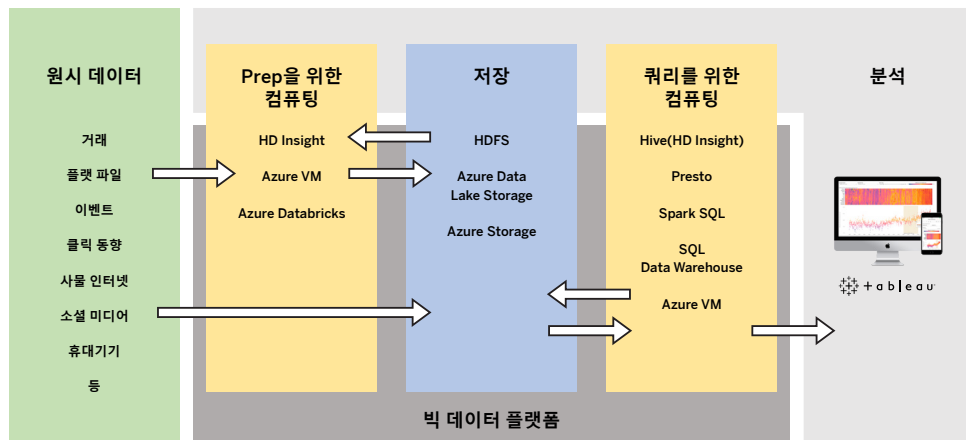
원시 데이터

거래

플랫 파일

이벤트

클릭 동향

사물 인터넷

소셜 미디어

휴대기기

등

Prep을 위한 컴퓨팅

HD Insight

Azure VM

Azure Databricks

저장

HDFS

Azure Data Lake Storage

Azure Storage

쿼리를 위한 컴퓨팅

Hive(HD Insight)

Presto

Spark SQL

SQL Data Warehouse

Azure VM

분석

+ a b l e a u

빅 데이터 플랫폼